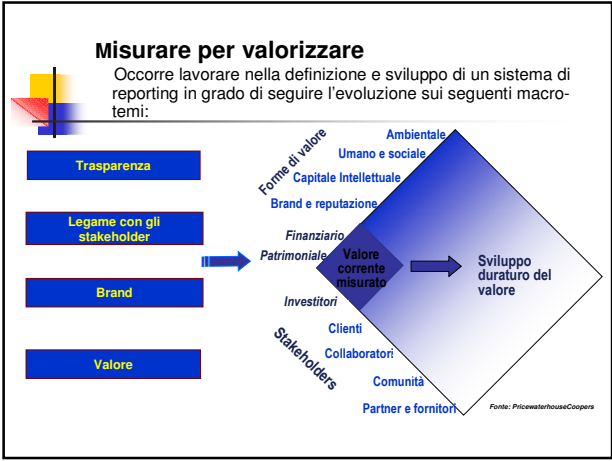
Misurare per valorizzare

Occorre lavorare nella definizione e sviluppo di un sistema di reporting in grado di seguire l'evoluzione sui seguenti macro-temi:

Trasparenza

Legame con gli stakeholder

Brand

Valore

Forme di valore

Ambientale

Umano e sociale

Capitale Intellettuale

Brand e reputazione

Finanziario

Patrimoniale

Valore corrente misurato

Sviluppo duraturo del valore

Investitori

Stakeholders

Clienti

Collaboratori

Comunità

Partner e fornitori

Fonte: PricewaterhouseCoopers